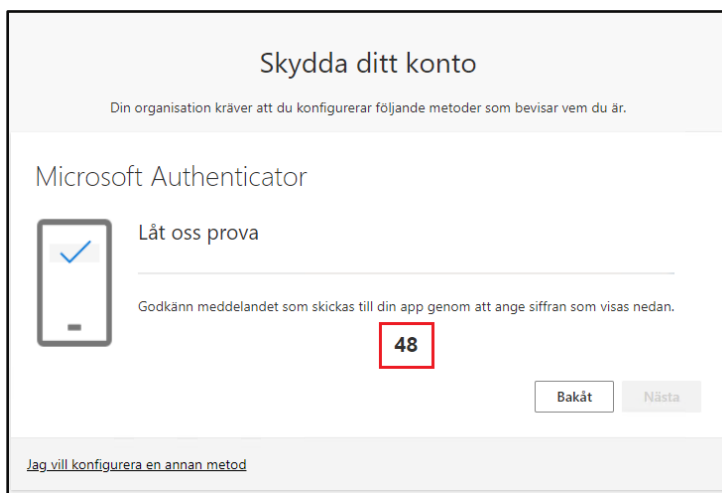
Skydda ditt konto

Din organisation kräver att du konfigurerar följande metoder som bevisar vem du är.

Microsoft Authenticator

Låt oss prova

Godkänn meddelandet som skickas till din app genom att ange siffran som visas nedan.

48

Bakåt

Nästa

Jag vill konfigurera en annan metod